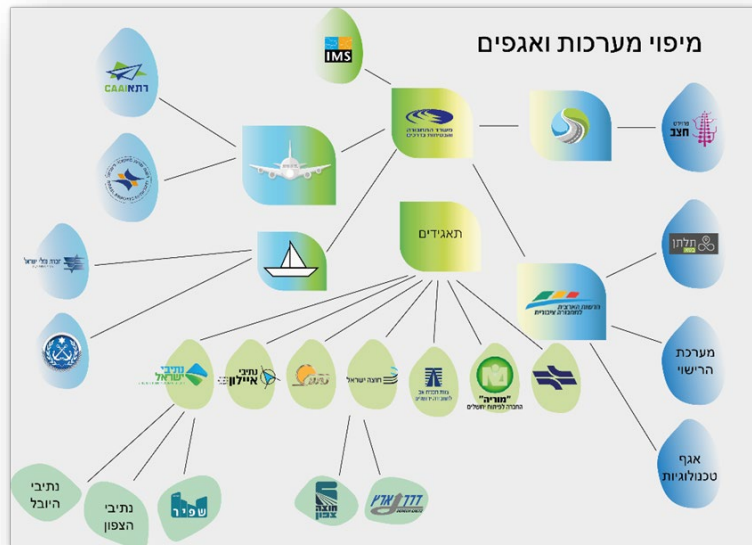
מיפוי מערכות ואגפים

IMS

CAAI רת"א

משרד התחבורה והבטיחות בדרכים

נתיבי חוצב

תלתן

מערכת הרישוי

אגף טכנולוגיות

הרשות הארצית לתחבורה ציבורית

תאגידים

נתיבי ישראל

נתיבי איילון

כביש חוצה ישראל

"מוריה" החברה לפיתוח ירושלים

נתיבי היובל

נתיבי הצפון

שפיר

חוצה צפון

דרך ארץ